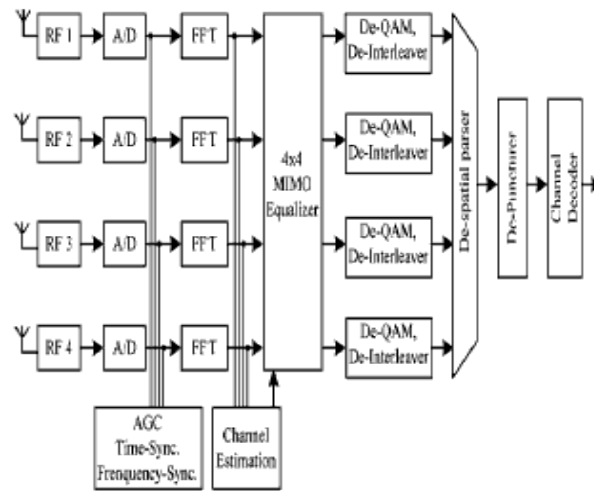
RF 1
A/D
FFT
RF 2
A/D
FFT
RF 3
A/D
FFT
RF 4
A/D
FFT
4x4 MIMO Equalizer
De-QAM, De-Interleaver
De-QAM, De-Interleaver
De-QAM, De-Interleaver
De-QAM, De-Interleaver
De-spatial parser
De-Puncturer
Channel Decoder
AGC Time-Sync. Frenquency-Sync.
Channel Estimation